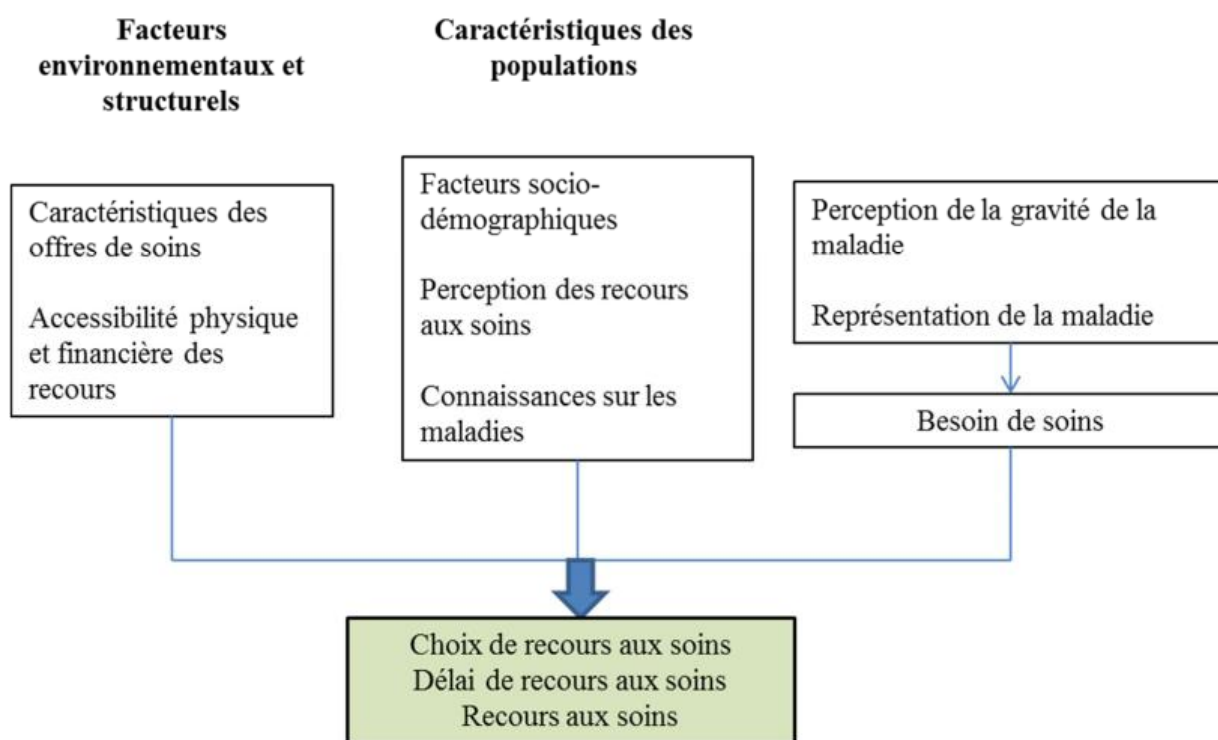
**Facteurs environnementaux et structurels**

**Caractéristiques des populations**

Caractéristiques des offres de soins

Accessibilité physique et financière des recours

Facteurs socio-démographiques

Perception des recours aux soins

Connaissances sur les maladies

Perception de la gravité de la maladie

Représentation de la maladie

Besoin de soins

Choix de recours aux soins
Délai de recours aux soins
Recours aux soins